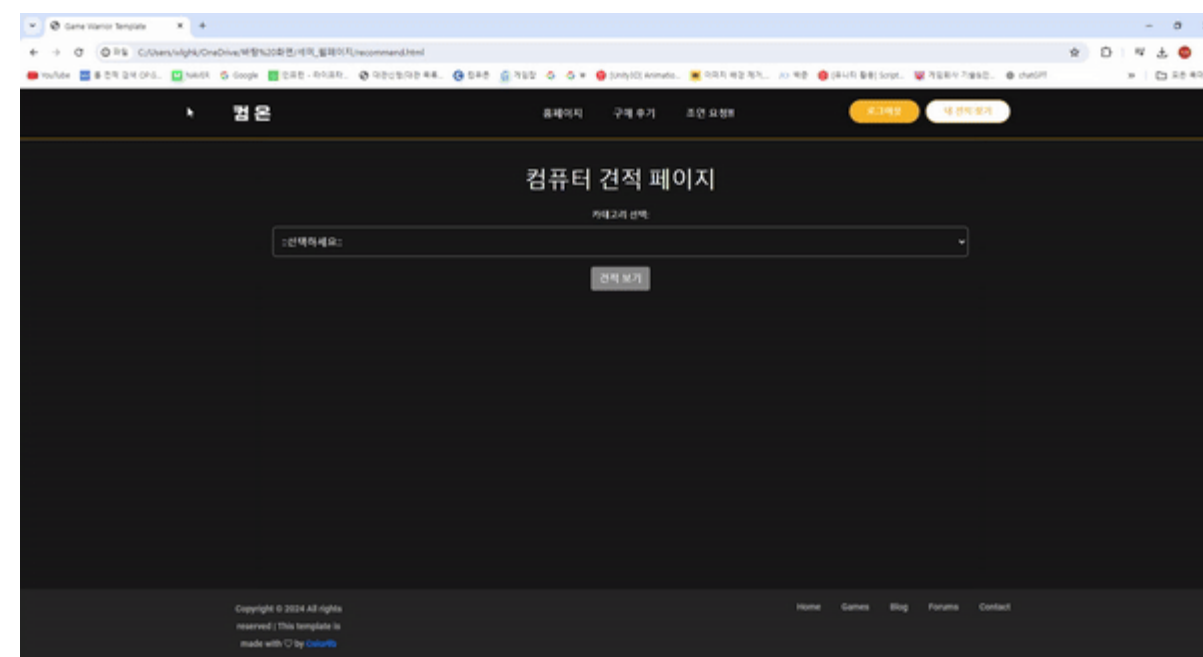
Game Warrior Template × +

파일 C:/Users/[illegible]/OneDrive/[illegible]/recommend.html

YouTube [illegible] Google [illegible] chatGPT

컴온

홈페이지 구매 후기 조언 요청판

로그아웃 내 견적 보기

컴퓨터 견적 페이지

카테고리 선택:

::선택하세요::

견적 보기

Copyright © 2024 All rights reserved | This template is made with ♡ by Colorlib

Home Games Blog Forums Contact